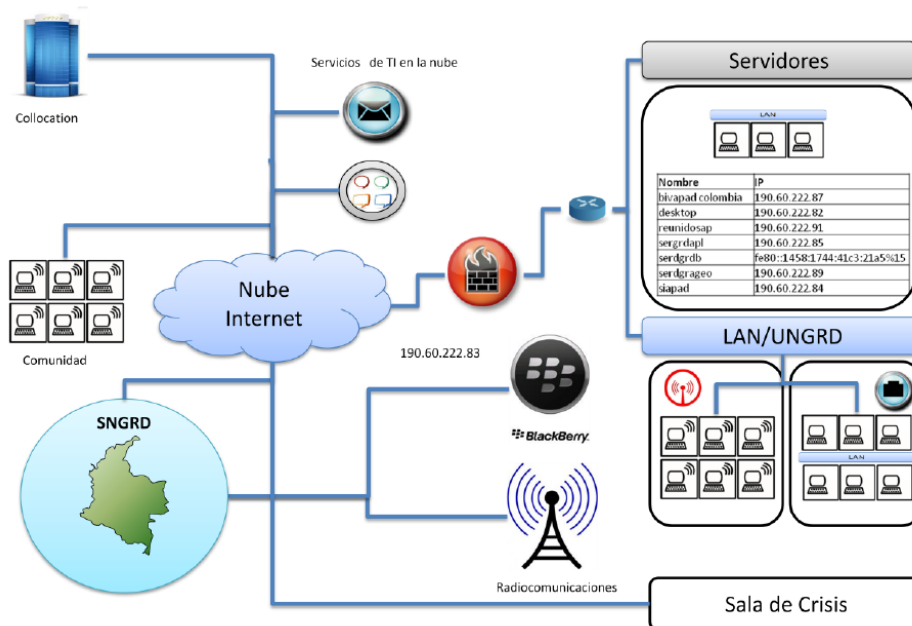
Collocation

Servicios de TI en la nube

Servidores

LAN

| Nombre | IP |
|---|---|
| bivapad colombia | 190.60.222.87 |
| desktop | 190.60.222.82 |
| reunidosap | 190.60.222.91 |
| sergrdapl | 190.60.222.85 |
| serdgrdb | fe80::1458:1744:41c3:21a5%15 |
| serdgrageo | 190.60.222.89 |
| siapad | 190.60.222.84 |

Comunidad

Nube Internet

190.60.222.83

LAN/UNGRD

SNGRD

BlackBerry.

LAN

Radiocomunicaciones

Sala de Crisis